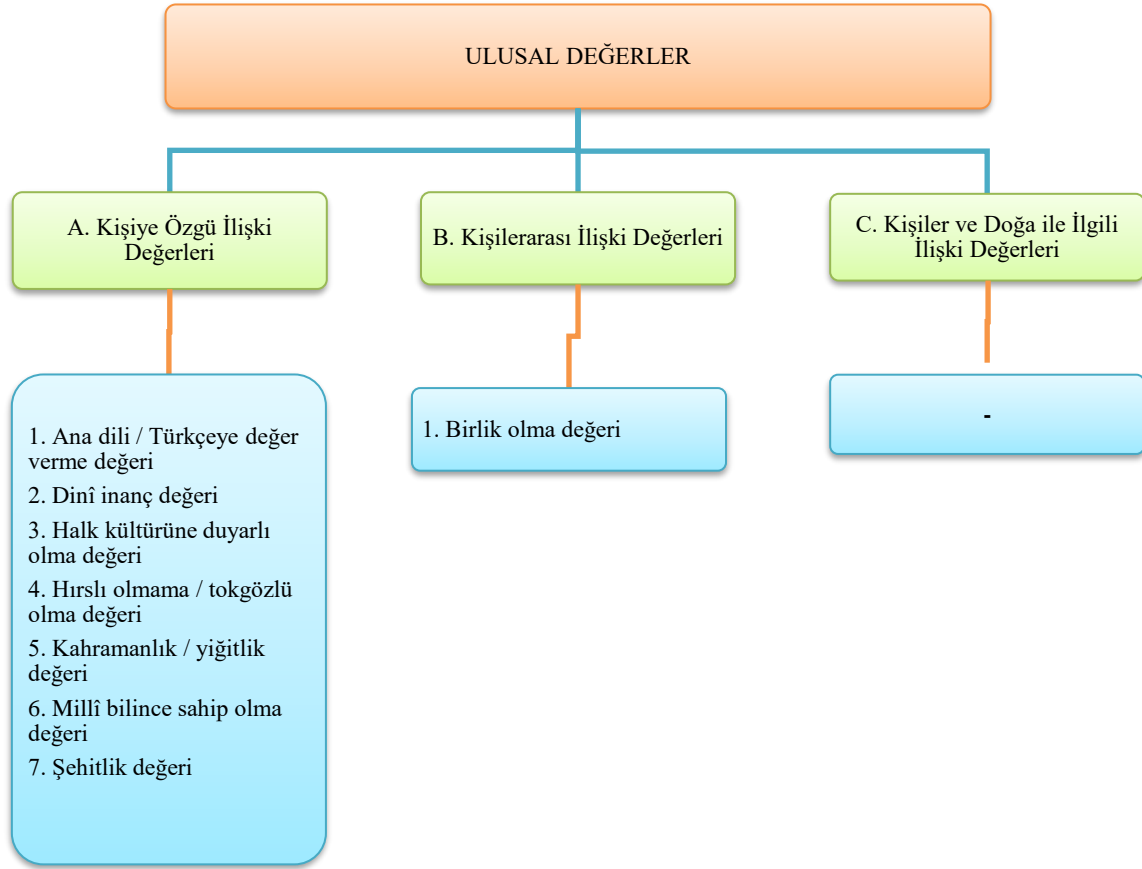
ULUSAL DEĞERLER

A. Kişiye Özgü İlişki Değerleri

B. Kişilerarası İlişki Değerleri

C. Kişiler ve Doğa ile İlgili İlişki Değerleri

1. Ana dili / Türkçeye değer verme değeri
2. Dinî inanç değeri
3. Halk kültürüne duyarlı olma değeri
4. Hırslı olmama / tokgözlü olma değeri
5. Kahramanlık / yiğitlik değeri
6. Millî bilince sahip olma değeri
7. Şehitlik değeri

1. Birlik olma değeri

-